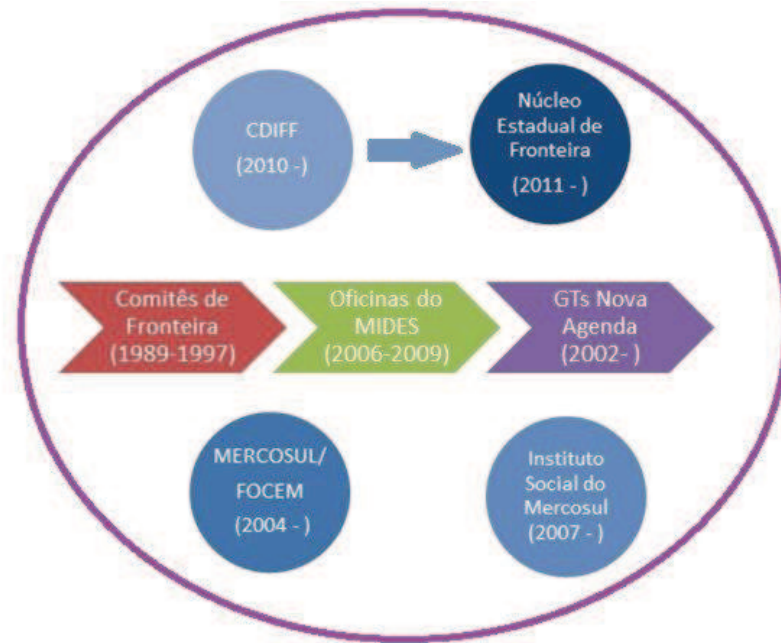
CDIFF
(2010 -)

Núcleo Estadual de Fronteira
(2011 - )

Comitês de Fronteira
(1989-1997)

Oficinas do MIDES
(2006-2009)

GTs Nova Agenda
(2002- )

MERCOSUL/ FOCEM
(2004 - )

Instituto Social do Mercosul
(2007 - )